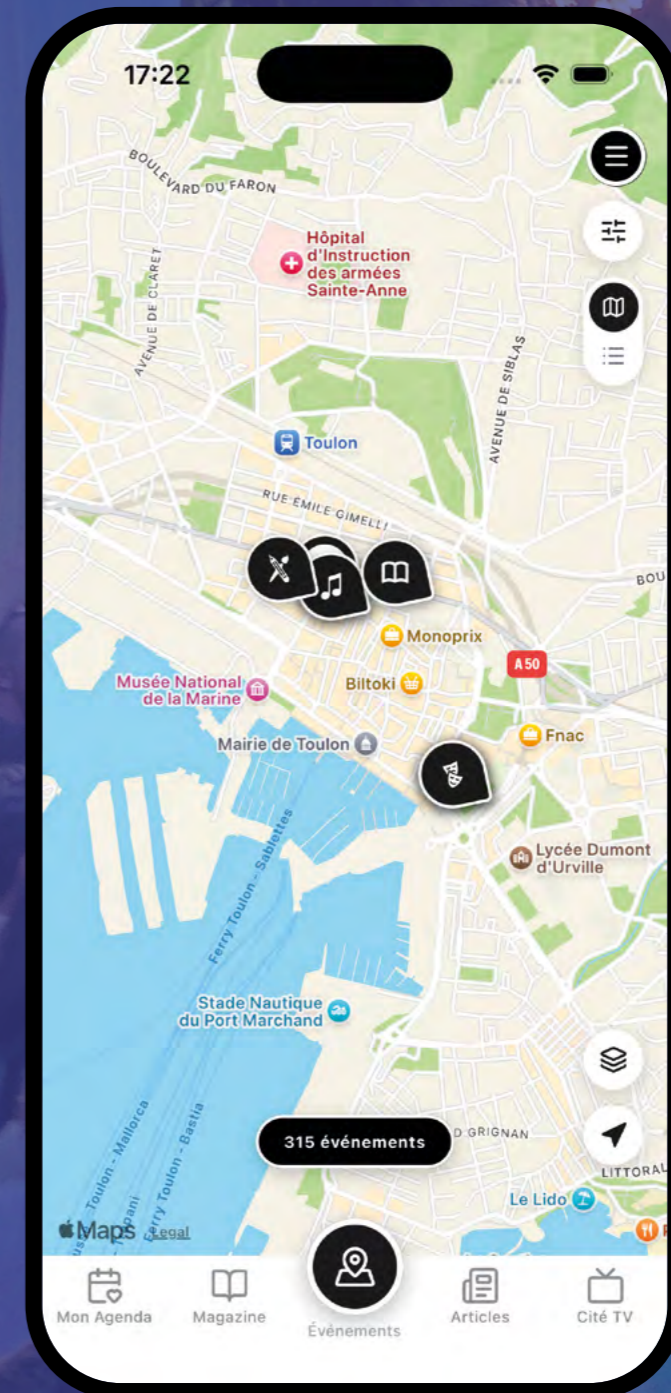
17:22

BOULEVARD DU FARON

Hôpital d'Instruction des armées Sainte-Anne

AVENUE DE CLARET

AVENUE DE SIBLAS

Toulon

RUE EMILE GIMELLI

BOU

Monoprix

A50

Musée National de la Marine

Biltoki

Mairie de Toulon

Fnac

Lycée Dumont d'Urville

Ferry Toulon - Sablettes

Stade Nautique du Port Marchand

Toulon - Mallorca

Ferry Toulon - Bastia

315 événements

D GRIGNAN

LITTORAL

Le Lido

Maps Legal

Mon Agenda

Magazine

Événements

Articles

Cité TV